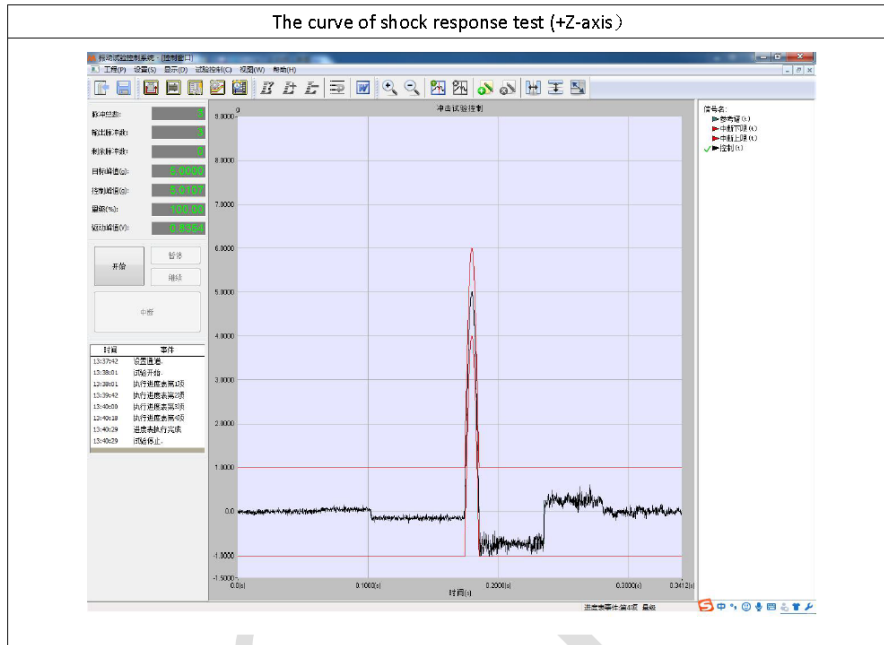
The curve of shock response test (+Z-axis)

振动试验控制系统 - [控制窗口]

工程(F) 设置(S) 显示(D) 试验控制(C) 视图(W) 帮助(H)

标冲总数: 3
输出脉冲数: 3
剩余脉冲数: 0
目标峰值(g): 6.0000
控制峰值(g): 5.9107
量级(%): 100.00
驱动峰值(V): 0.8351

开始
暂停
继续
中断

| 时间 | 事件 |
|---|---|
| 13:37:42 | 设置量级 |
| 13:38:01 | 试验开始 |
| 13:38:01 | 执行进度表第1项 |
| 13:39:42 | 执行进度表第2项 |
| 13:40:08 | 执行进度表第3项 |
| 13:40:18 | 执行进度表第4项 |
| 13:40:29 | 进度表执行完成 |
| 13:40:29 | 试验停止. |

冲击试验控制

9.9000
8.0000
7.0000
6.0000
5.0000
4.0000
3.0000
2.0000
1.0000
0.0
-1.0000
-1.5000

0.0(s) 0.1000(s) 0.2000(s) 0.3000(s) 0.3412(s)
时间(s)

信号名
参考谱(s)
中断下限(s)
中断上限(s)
控制(s)

进度表事件:第4项 量级